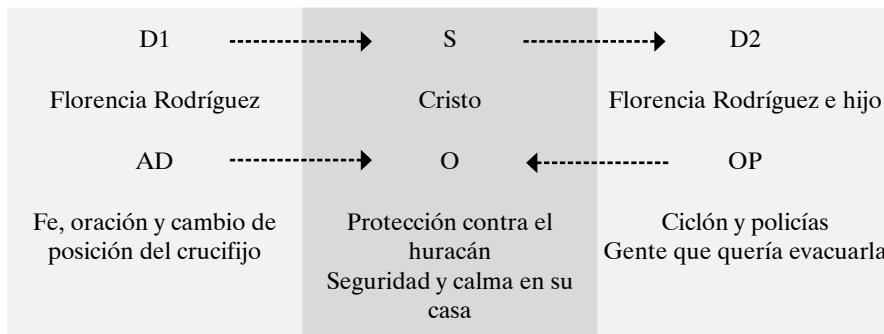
| D1 | S | D2 |
|---|---|---|
| Florencia Rodríguez | Cristo | Florencia Rodríguez e hijo |
| AD | O | OP |
| Fe, oración y cambio de posición del crucifijo | Protección contra el huracán<br>Seguridad y calma en su casa | Ciclón y policías<br>Gente que quería evacuarla |